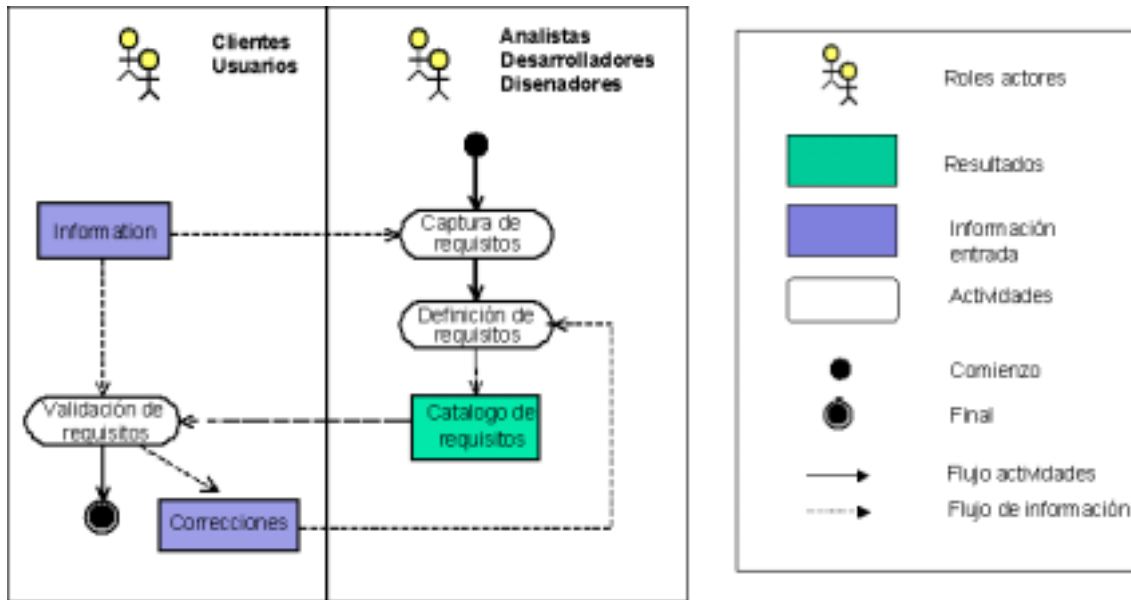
Clientes
Usuarios

Analistas
Desarrolladores
Disenadores

Information

Captura de requisitos

Definición de requisitos

Validación de requisitos

Catalogo de requisitos

Correcciones

Roles actores

Resultados

Información entrada

Actividades

Comienzo

Final

Flujo actividades

Flujo de información